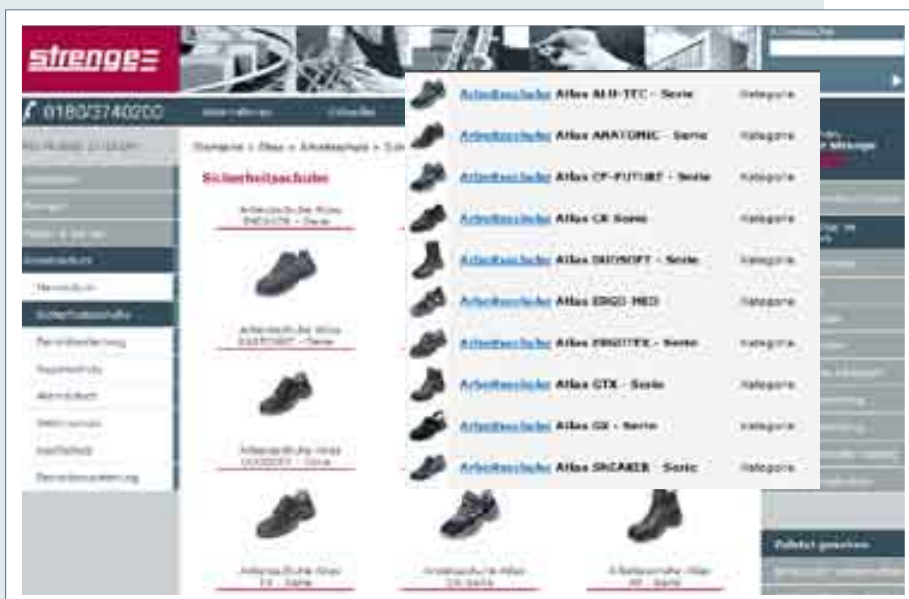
strenge

0180/3740200

Startseite > Atlas > Arbeitsschuhe > Sic

Sicherheitsschuhe

Arbeitsschuhe Atlas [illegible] - Serie

Arbeitsschuhe Atlas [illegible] - Serie

Arbeitsschuhe Atlas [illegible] - Serie

Arbeitsschuhe Atlas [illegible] - Serie

Arbeitsschuhe Atlas CX - Serie

Arbeitsschuhe Atlas GX - Serie

Arbeitsschuhe Atlas ALU-TEC - Serie Kategorie

Arbeitsschuhe Atlas ANATOMIC - Serie Kategorie

Arbeitsschuhe Atlas CF-FUTURE - Serie Kategorie

Arbeitsschuhe Atlas CX Serie Kategorie

Arbeitsschuhe Atlas DUOSOFT - Serie Kategorie

Arbeitsschuhe Atlas ERGO-MED Kategorie

Arbeitsschuhe Atlas ERGOTEX - Serie Kategorie

Arbeitsschuhe Atlas GTX - Serie Kategorie

Arbeitsschuhe Atlas GX - Serie Kategorie

Arbeitsschuhe Atlas SNEAKER - Serie Kategorie

Zuletzt gesehen